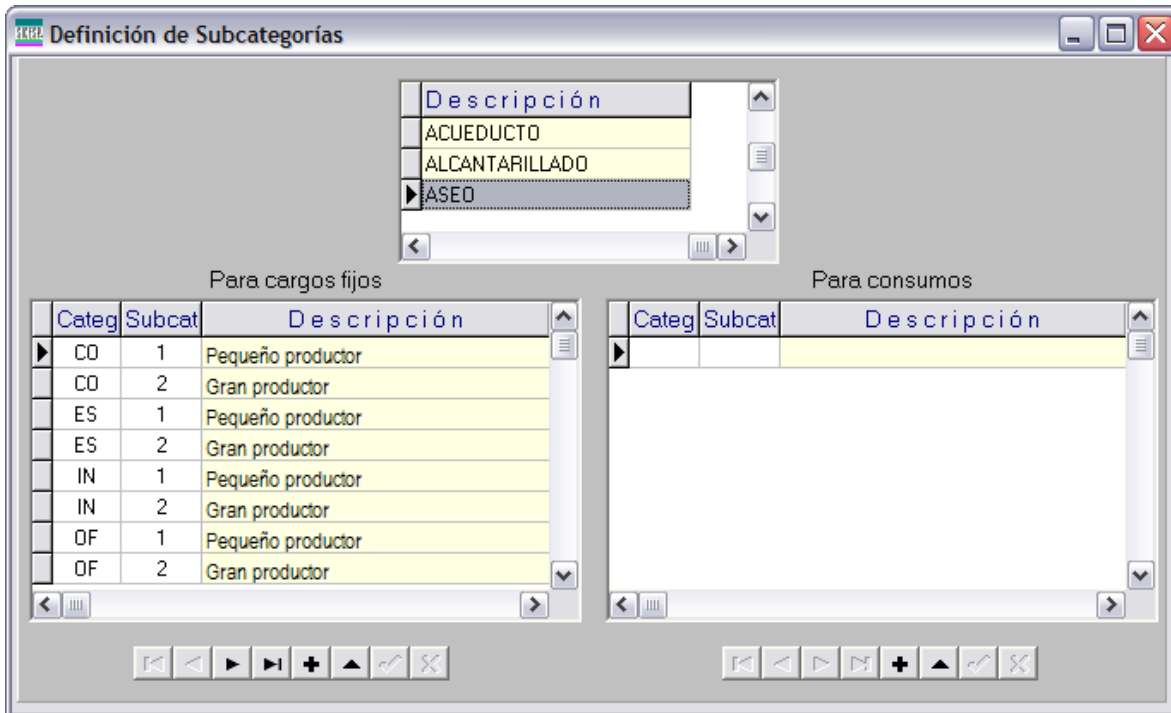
Definición de Subcategorías

| Descripción |
|---|
| ACUEDUCTO |
| ALCANTARILLADO |
| ASEO |

Para cargos fijos

| Categ | Subcat | Descripción |
|---|---|---|
| CO | 1 | Pequeño productor |
| CO | 2 | Gran productor |
| ES | 1 | Pequeño productor |
| ES | 2 | Gran productor |
| IN | 1 | Pequeño productor |
| IN | 2 | Gran productor |
| OF | 1 | Pequeño productor |
| OF | 2 | Gran productor |

Para consumos

| Categ | Subcat | Descripción |
|---|---|---|
| | | |